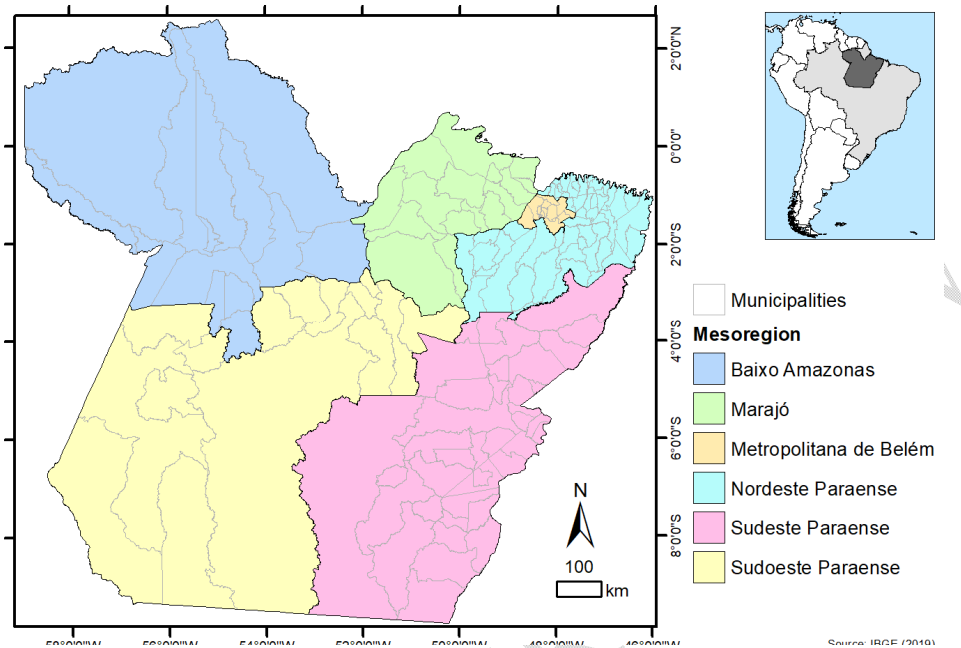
2°0'0"N
0°0'0"
2°0'0"S
4°0'0"S
6°0'0"S
8°0'0"S

Municipalities
Mesoregion
Baixo Amazonas
Marajó
Metropolitana de Belém
Nordeste Paraense
Sudeste Paraense
Sudoeste Paraense

N
100
km

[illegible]
Source: IBGE (2019)